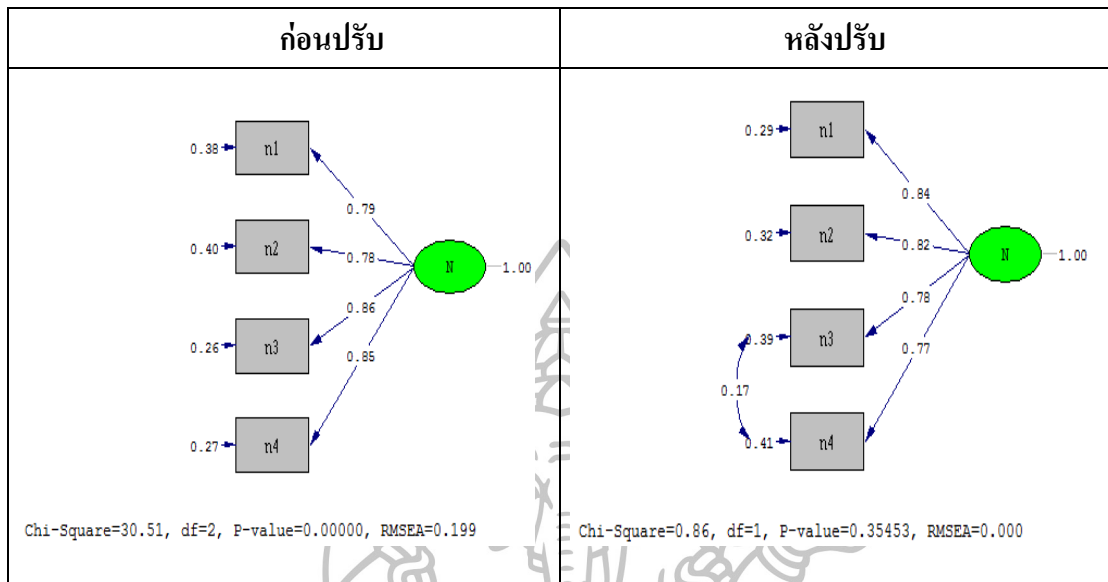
| ก่อนปรับ | หลังปรับ |
|---|---|
| 0.38 n1<br>0.40 n2<br>0.26 n3<br>0.27 n4<br>0.79<br>0.78<br>0.86<br>0.85<br>N 1.00<br>Chi-Square=30.51, df=2, P-value=0.00000, RMSEA=0.199 | 0.29 n1<br>0.32 n2<br>0.39 n3<br>0.41 n4<br>0.84<br>0.82<br>0.78<br>0.77<br>0.17<br>N 1.00<br>Chi-Square=0.86, df=1, P-value=0.35453, RMSEA=0.000 |